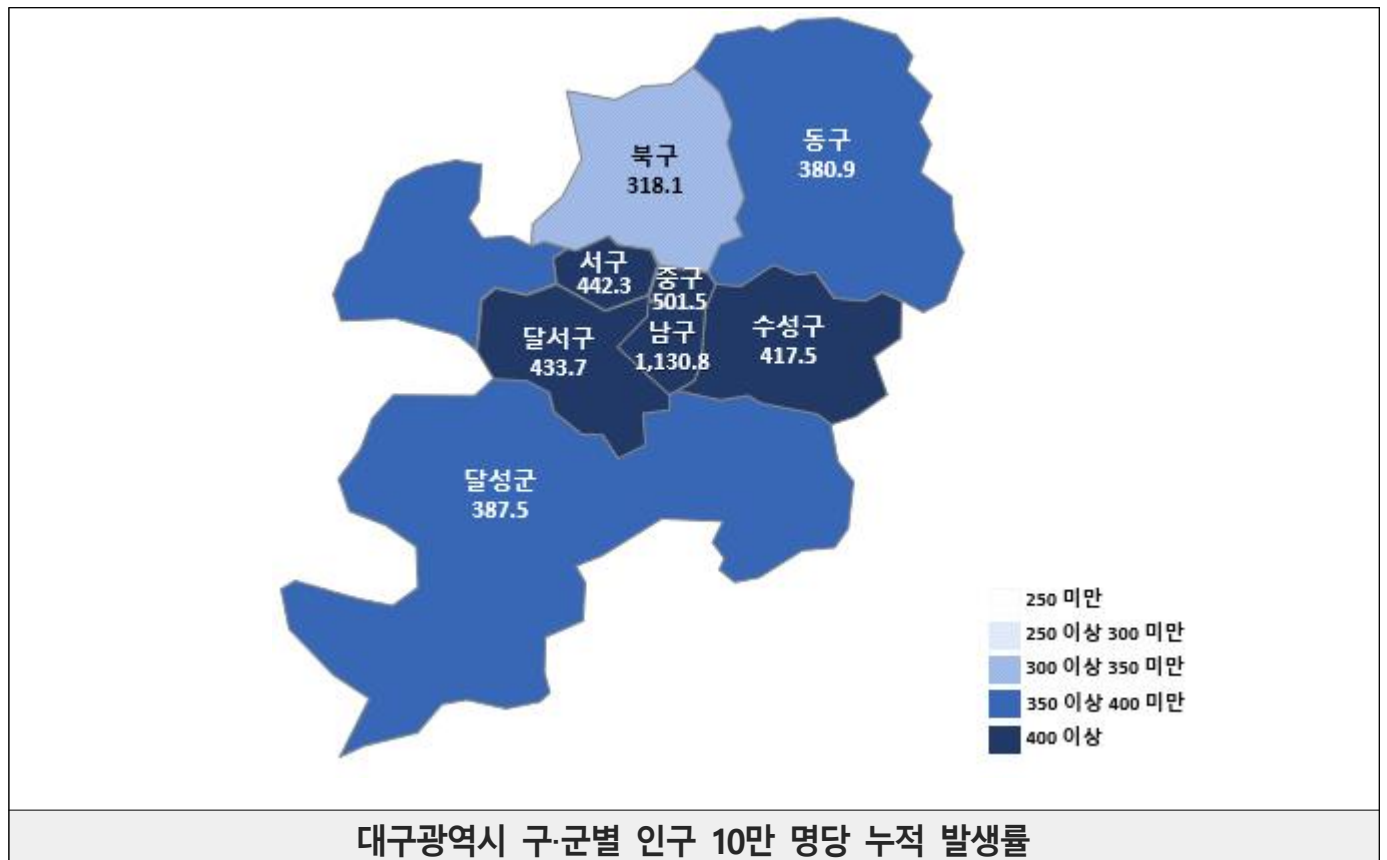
북구
318.1

동구
380.9

서구
442.3

중구
501.5

달서구
433.7

남구
1,130.8

수성구
417.5

달성군
387.5

250 미만
250 이상 300 미만
300 이상 350 미만
350 이상 400 미만
400 이상

대구광역시 구·군별 인구 10만 명당 누적 발생률